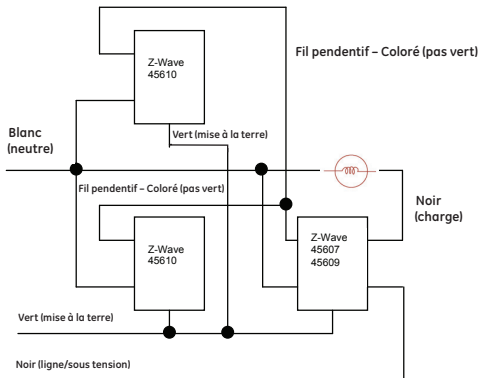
Z-Wave
45610

Fil pendentif – Coloré (pas vert)

Vert (mise à la terre)

Blanc
(neutre)

Fil pendentif – Coloré (pas vert)

Noir
(charge)

Z-Wave
45610

Z-Wave
45607
45609

Vert (mise à la terre)

Noir (ligne/sous tension)